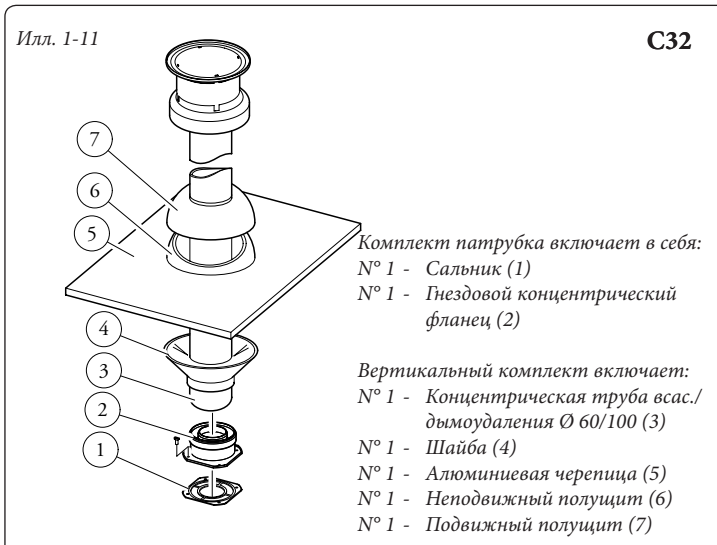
Илл. 1-11

C32

7
6
5
4
3
2
1

Комплект патрубка включает в себя:
N° 1 - Сальник (1)
N° 1 - Гнездовой концентрический фланец (2)

Вертикальный комплект включает:
N° 1 - Концентрическая труба всас./дымоудаления Ø 60/100 (3)
N° 1 - Шайба (4)
N° 1 - Алюминиевая черепица (5)
N° 1 - Неподвижный полущит (6)
N° 1 - Подвижный полущит (7)